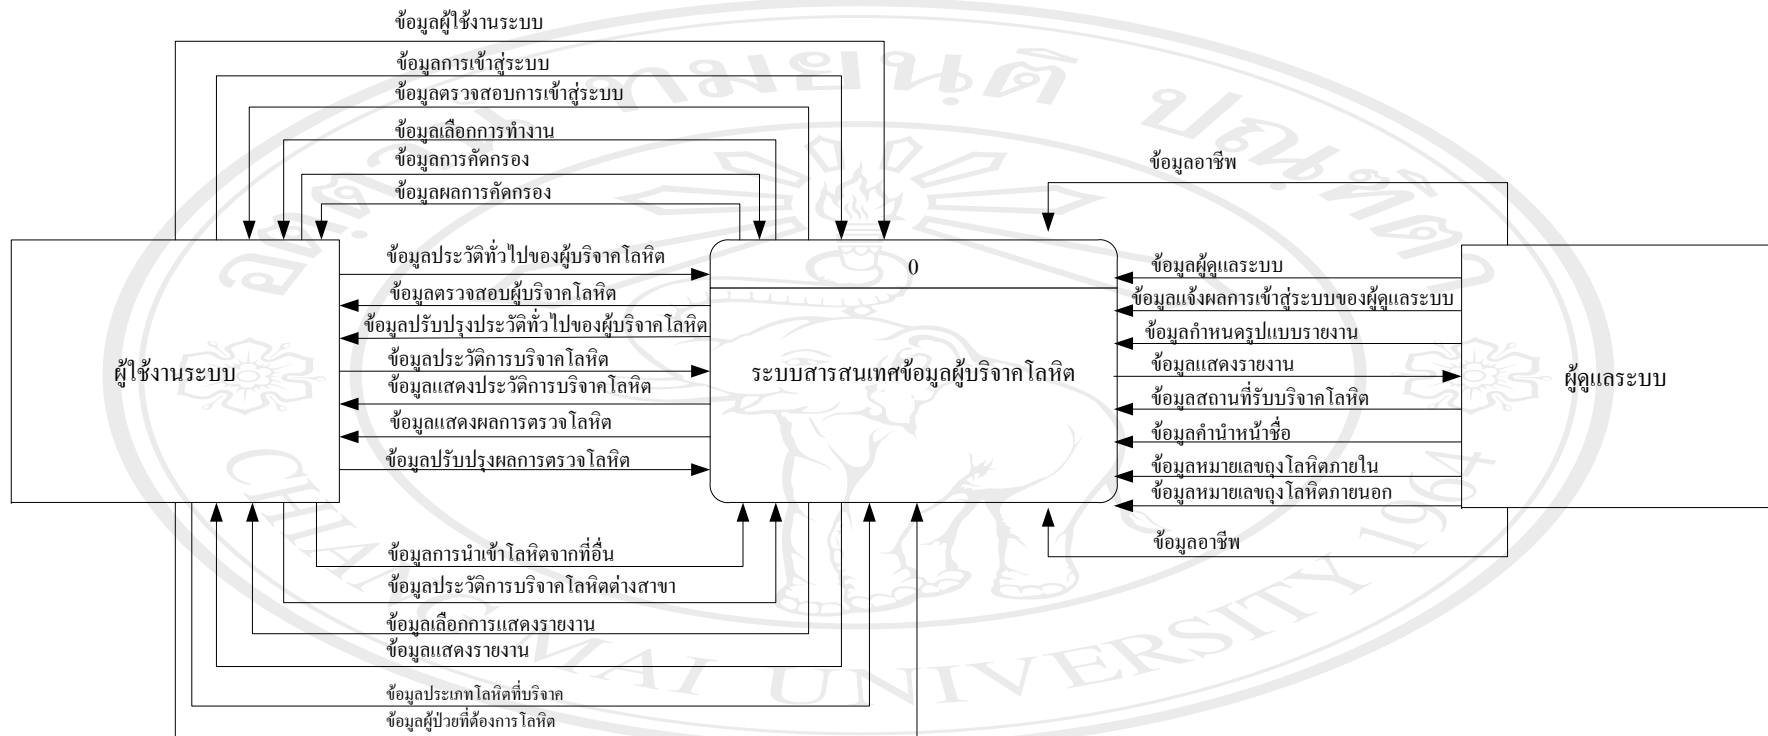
ข้อมูลผู้ใช้งานระบบ
ข้อมูลการเข้าสู่ระบบ
ข้อมูลตรวจสอบการเข้าสู่ระบบ
ข้อมูลเลือกการทำงาน
ข้อมูลการคัดกรอง
ข้อมูลผลการคัดกรอง

ข้อมูลอาชีพ

ข้อมูลประวัติทั่วไปของผู้บริจาคโลหิต
ข้อมูลตรวจสอบผู้บริจาคโลหิต
ข้อมูลปรับปรุงประวัติทั่วไปของผู้บริจาคโลหิต
ข้อมูลประวัติการบริจาคโลหิต
ข้อมูลแสดงประวัติการบริจาคโลหิต
ข้อมูลแสดงผลการตรวจโลหิต
ข้อมูลปรับปรุงผลการตรวจโลหิต

ผู้ใช้งานระบบ

0

ระบบสารสนเทศข้อมูลผู้บริจาคโลหิต

ข้อมูลผู้ดูแลระบบ
ข้อมูลแจ้งผลการเข้าสู่ระบบของผู้ดูแลระบบ
ข้อมูลกำหนดรูปแบบรายงาน
ข้อมูลแสดงรายงาน
ข้อมูลสถานที่รับบริจาคโลหิต
ข้อมูลคำนำหน้าชื่อ
ข้อมูลหมายเลขถุงโลหิตภายใน
ข้อมูลหมายเลขถุงโลหิตภายนอก

ผู้ดูแลระบบ

ข้อมูลอาชีพ

ข้อมูลการนำเข้าโลหิตจากที่อื่น
ข้อมูลประวัติการบริจาคโลหิตต่างสาขา
ข้อมูลเลือกการแสดงรายงาน
ข้อมูลแสดงรายงาน
ข้อมูลประเภทโลหิตที่บริจาค
ข้อมูลผู้ป่วยที่ต้องการโลหิต